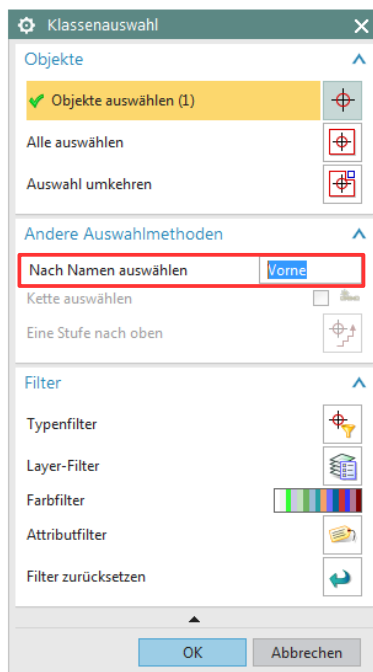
Klassenauswahl

Objekte

Objekte auswählen (1)

Alle auswählen

Auswahl umkehren

Andere Auswahlmethoden

Nach Namen auswählen Vorne

Kette auswählen

Eine Stufe nach oben

Filter

Typenfilter

Layer-Filter

Farbfilter

Attributfilter

Filter zurücksetzen

OK Abbrechen